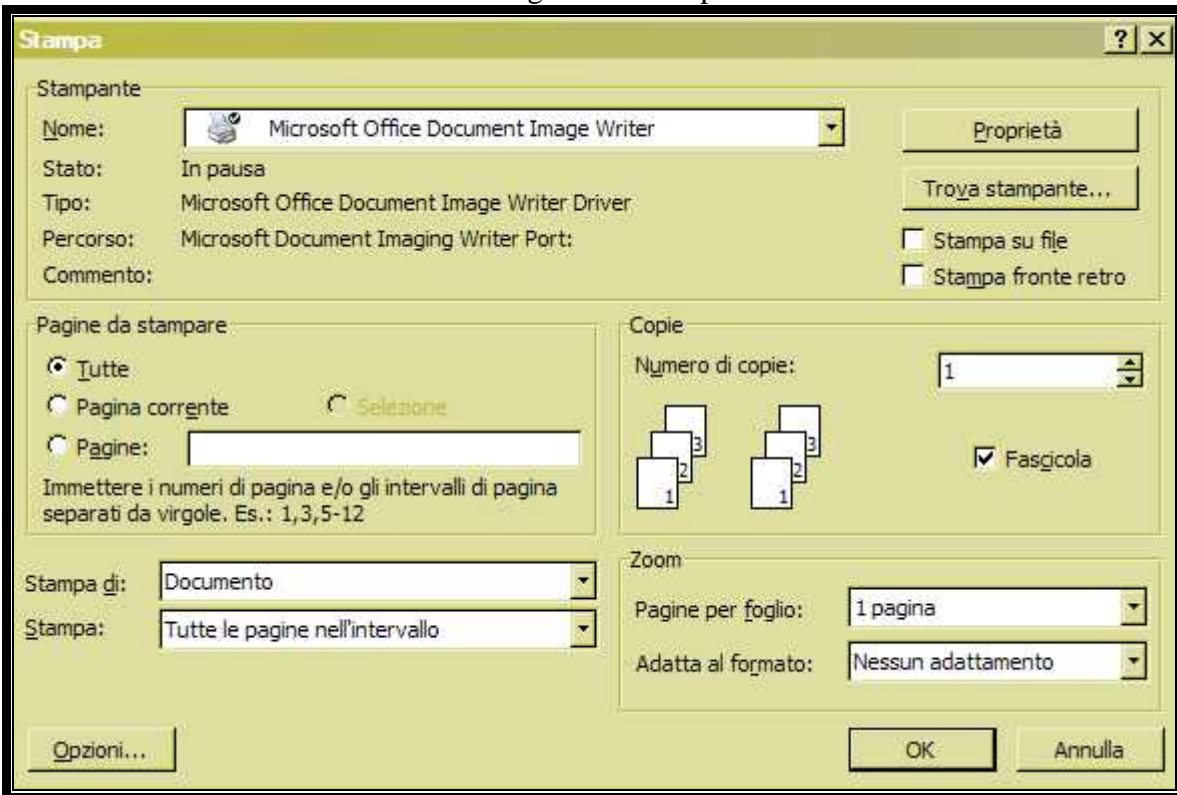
Stampa

? X

Stampante

Nome: Microsoft Office Document Image Writer

Proprietà

Stato: In pausa

Tipo: Microsoft Office Document Image Writer Driver

Trova stampante...

Percorso: Microsoft Document Imaging Writer Port:

Stampa su file

Commento:

Stampa fronte retro

Pagine da stampare

Tutte

Pagina corrente

Selezione

Pagine:

Immettere i numeri di pagina e/o gli intervalli di pagina separati da virgole. Es.: 1,3,5-12

Copie

Numero di copie: 1

3 2 1 3 2 1

Fascicola

Stampa di: Documento

Stampa: Tutte le pagine nell'intervallo

Zoom

Pagine per foglio: 1 pagina

Adatta al formato: Nessun adattamento

Opzioni...

OK

Annulla